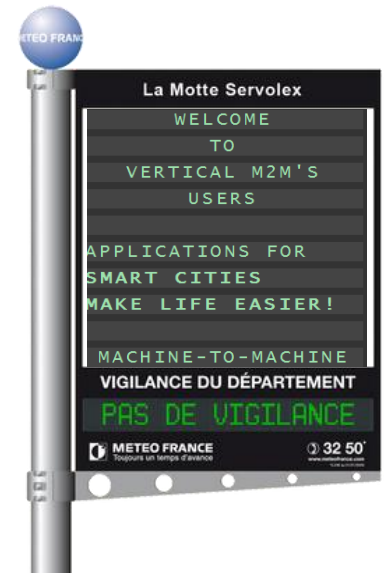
METEO FRANCE

La Motte Servolex

WELCOME
TO
VERTICAL M2M'S
USERS

APPLICATIONS FOR
SMART CITIES
MAKE LIFE EASIER!

MACHINE-TO-MACHINE

VIGILANCE DU DÉPARTEMENT

PAS DE VIGILANCE

METEO FRANCE
Toujours un temps d'avance

32 50
www.meteofrance.com
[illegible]